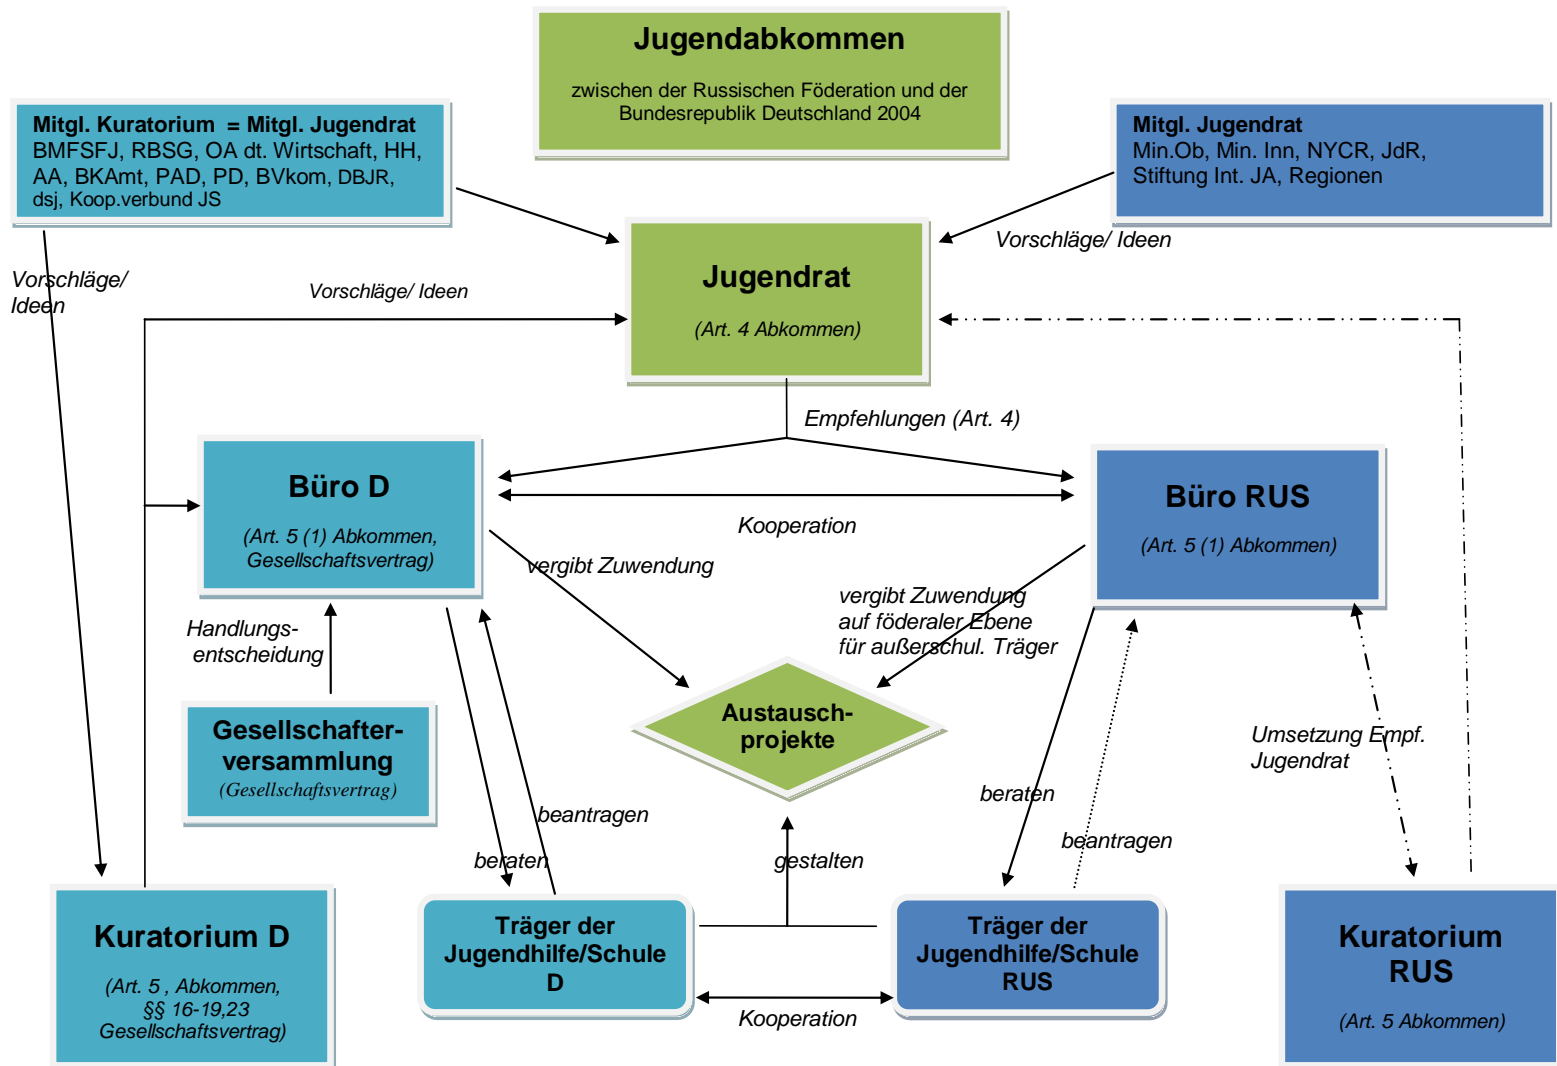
Jugendabkommen

zwischen der Russischen Föderation und der Bundesrepublik Deutschland 2004

Mitgl. Kuratorium = Mitgl. Jugendrat
BMFSFJ, RBSG, OA dt. Wirtschaft, HH, AA, BKAmt, PAD, PD, BVkom, DBJR, dsj, Koop.verbund JS

Mitgl. Jugendrat
Min.Ob, Min. Inn, NYCR, JdR, Stiftung Int. JA, Regionen

Vorschläge/ Ideen

Vorschläge/ Ideen

Vorschläge/ Ideen

Jugendrat

(Art. 4 Abkommen)

Empfehlungen (Art. 4)

Büro D

(Art. 5 (1) Abkommen, Gesellschaftsvertrag)

Kooperation

Büro RUS

(Art. 5 (1) Abkommen)

vergibt Zuwendung

vergibt Zuwendung auf föderaler Ebene für außerschul. Träger

Handlungs-entscheidung

Gesellschafter-versammlung
(Gesellschaftsvertrag)

Austausch-projekte

Umsetzung Empf. Jugendrat

beantragen

beraten

beraten

beantragen

gestalten

Kuratorium D

(Art. 5 , Abkommen, §§ 16-19,23 Gesellschaftsvertrag)

Träger der Jugendhilfe/Schule D

Kooperation

Träger der Jugendhilfe/Schule RUS

Kuratorium RUS

(Art. 5 Abkommen)